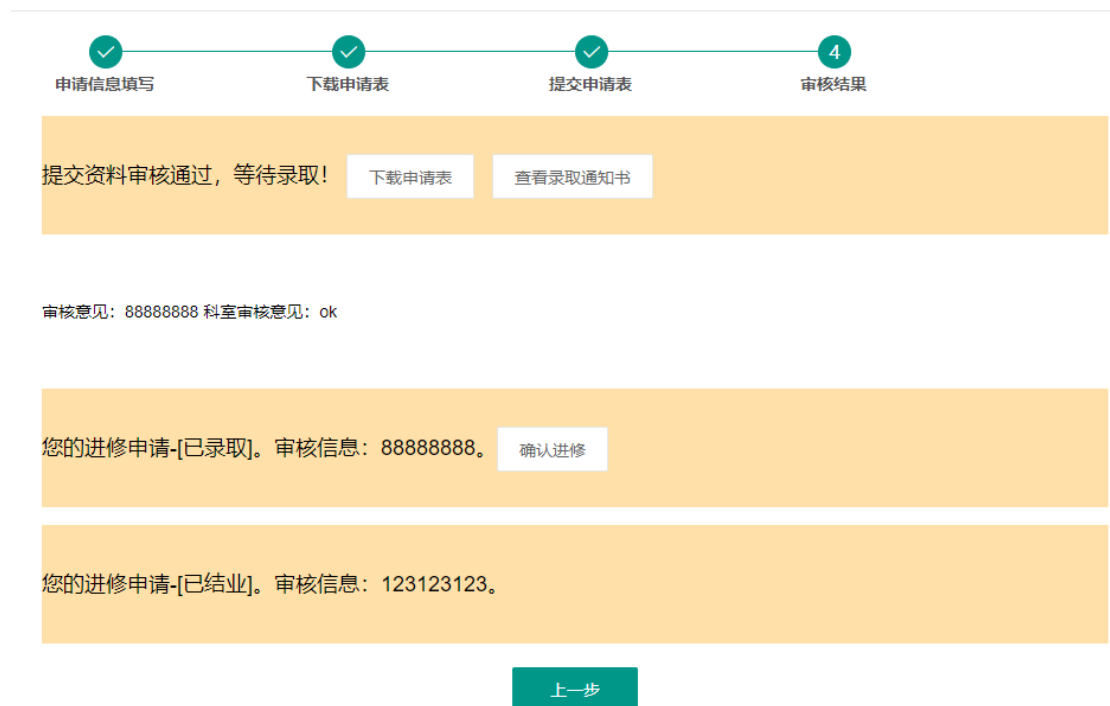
4

申请信息填写
下载申请表
提交申请表
审核结果

提交资料审核通过，等待录取！ 下载申请表 查看录取通知书

审核意见：88888888 科室审核意见：ok

您的进修申请-[已录取]。审核信息：88888888。 确认进修

您的进修申请-[已结业]。审核信息：123123123。

上一步